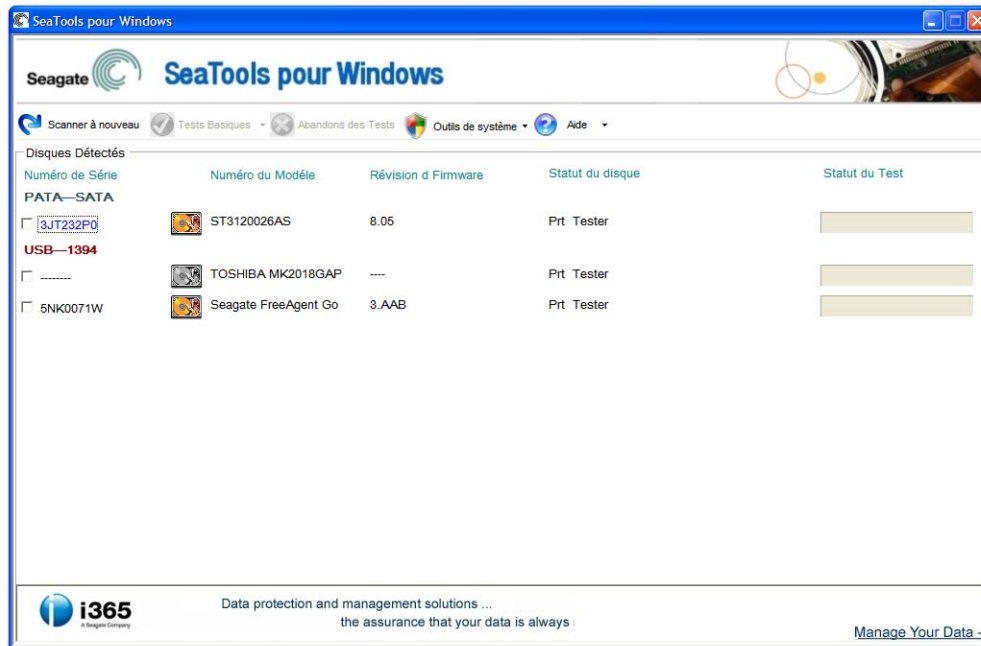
SeaTools pour Windows

Seagate SeaTools pour Windows

Scanner à nouveau Tests Basiques Abandons des Tests Outils de système Aide

Disques Détectés

| Numéro de Série | Numéro du Modèle | Révision d Firmware | Statut du disque | Statut du Test |
|---|---|---|---|---|
| PATA—SATA | | | | |
| 3JT232P0 | ST3120026AS | 8.05 | Prt Tester | |
| USB—1394 | | | | |
| -------- | TOSHIBA MK2018GAP | ---- | Prt Tester | |
| 5NK0071W | Seagate FreeAgent Go | 3.AAB | Prt Tester | |

i365 A Seagate Company

Data protection and management solutions ...
the assurance that your data is always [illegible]

Manage Your Data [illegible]